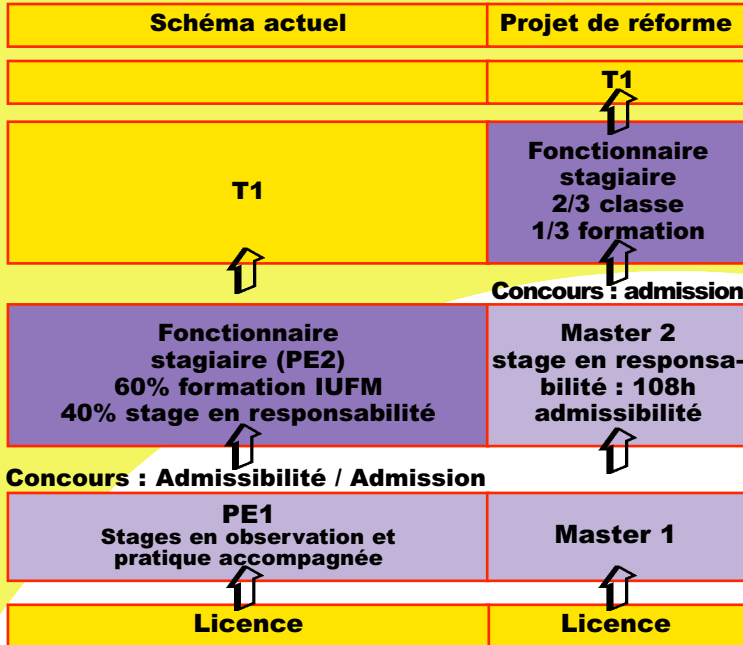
| Schéma actuel | Projet de réforme |
|---|---|
| | T1 |
| T1 | Fonctionnaire stagiaire 2/3 classe 1/3 formation |

Concours : admission

| | |
|---|---|
| Fonctionnaire stagiaire (PE2) 60% formation IUFM 40% stage en responsabilité | Master 2 stage en responsabilité : 108h admissibilité |

Concours : Admissibilité / Admission

| | |
|---|---|
| PE1 Stages en observation et pratique accompagnée | Master 1 |
| Licence | Licence |